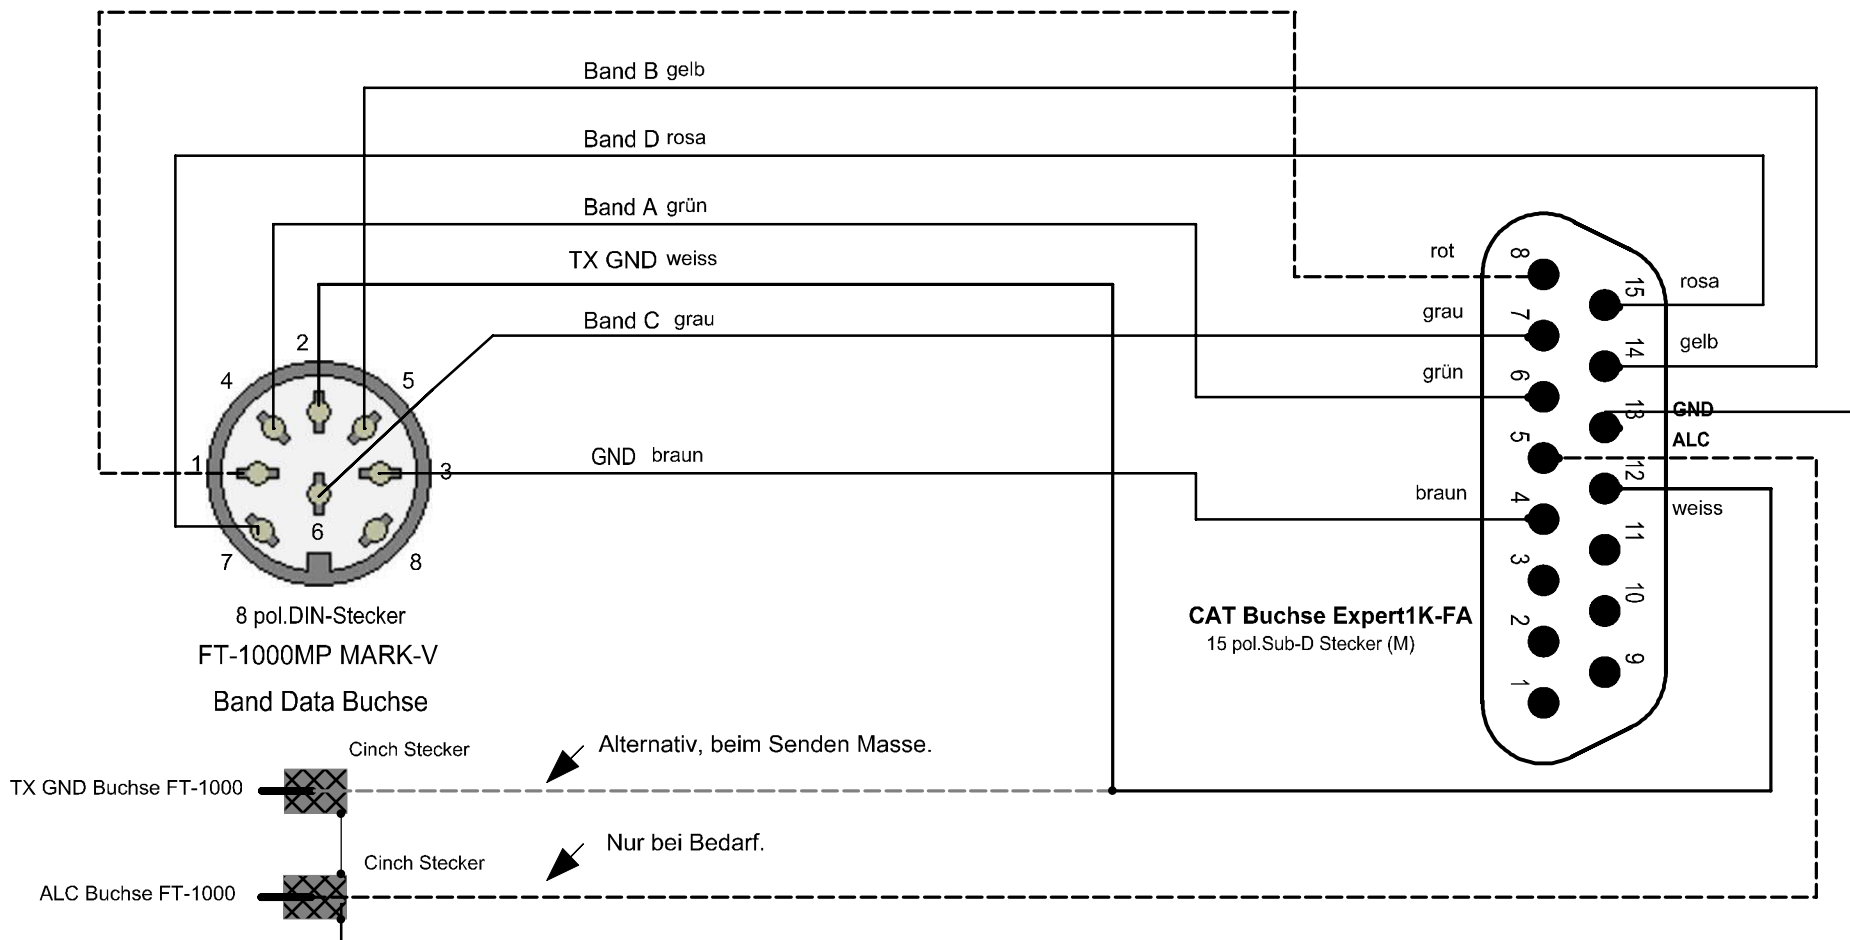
Band B gelb

Band D rosa

Band A grün

TX GND weiss

Band C grau

GND braun

2
4
5
1
3
6
7
8

8 pol.DIN-Stecker

FT-1000MP MARK-V

Band Data Buchse

rot
grau
grün
braun

8
7
6
5
4
3
2
1

15
14
13
12
11
10
9

rosa
gelb
GND
ALC
weiss

CAT Buchse Expert1K-FA

15 pol.Sub-D Stecker (M)

Cinch Stecker

Alternativ, beim Senden Masse.

TX GND Buchse FT-1000

Cinch Stecker

Nur bei Bedarf.

ALC Buchse FT-1000